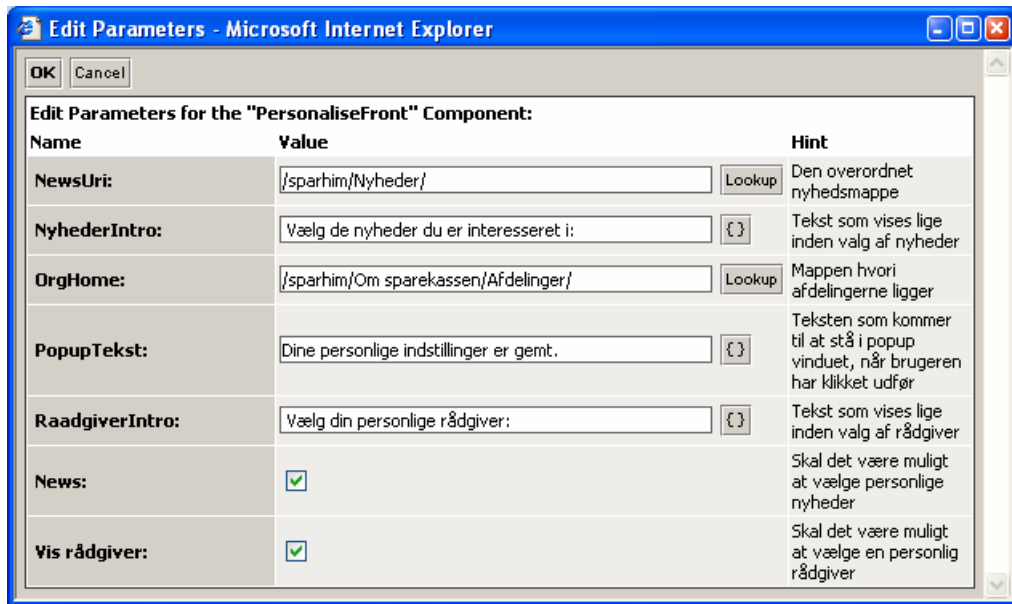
Edit Parameters - Microsoft Internet Explorer

OK Cancel

Edit Parameters for the "PersonaliseFront" Component:

| Name | Value | | Hint |
|---|---|---|---|
| NewsUri: | /sparhim/Nyheder/ | Lookup | Den overordnet nyhedsmappe |
| NyhederIntro: | Vælg de nyheder du er interesseret i: | {} | Tekst som vises lige inden valg af nyheder |
| OrgHome: | /sparhim/Om sparekassen/Afdelinger/ | Lookup | Mappen hvori afdelingerne ligger |
| PopupTekst: | Dine personlige indstillinger er gemt. | {} | Teksten som kommer til at stå i popup vinduet, når brugeren har klikket udfør |
| RaadgiverIntro: | Vælg din personlige rådgiver: | {} | Tekst som vises lige inden valg af rådgiver |
| News: | ☑ | | Skal det være muligt at vælge personlige nyheder |
| Vis rådgiver: | ☑ | | Skal det være muligt at vælge en personlig rådgiver |